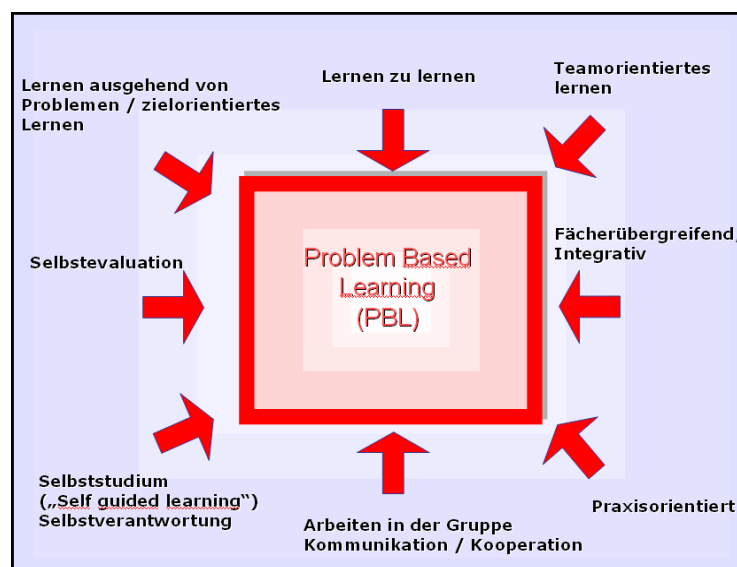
Lernen ausgehend von Problemen / zielorientiertes Lernen

Lernen zu lernen

Teamorientiertes lernen

Selbstevaluation

Problem Based Learning (PBL)

Fächerübergreifend/ Integrativ

Selbststudium („Self guided learning") Selbstverantwortung

Arbeiten in der Gruppe Kommunikation / Kooperation

Praxisorientiert